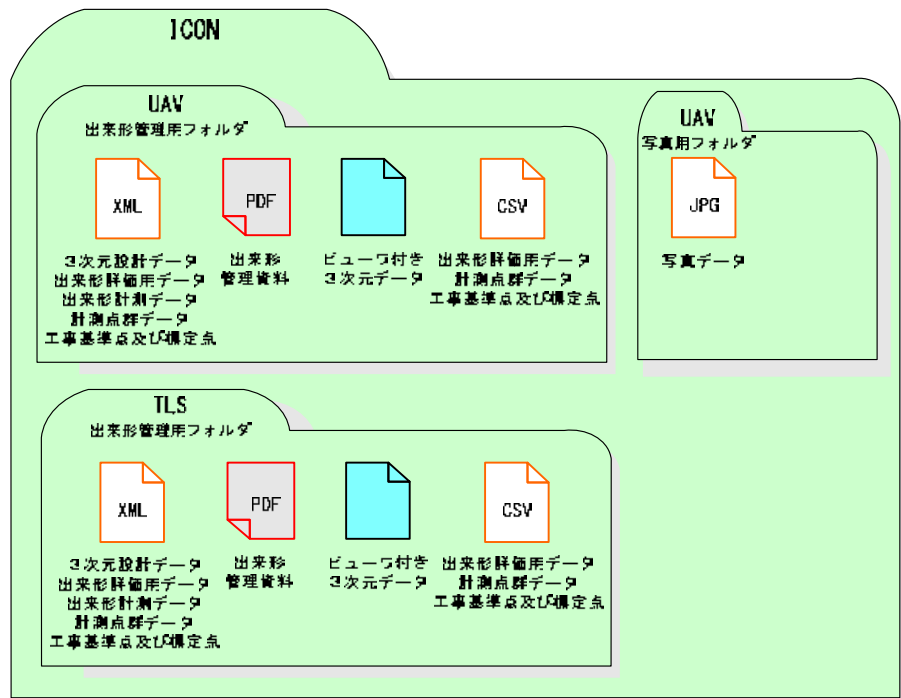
ICON

UAV
出来形管理用フォルダ

XML
3次元設計データ
出来形評価用データ
出来形計測データ
計測点群データ
工事基準点及び標定点

PDF
出来形
管理資料

ビューワ付き
3次元データ

CSV
出来形評価用データ
計測点群データ
工事基準点及び標定点

UAV
写真用フォルダ

JPG
写真データ

TLS
出来形管理用フォルダ

XML
3次元設計データ
出来形評価用データ
出来形計測データ
計測点群データ
工事基準点及び標定点

PDF
出来形
管理資料

ビューワ付き
3次元データ

CSV
出来形評価用データ
計測点群データ
工事基準点及び標定点